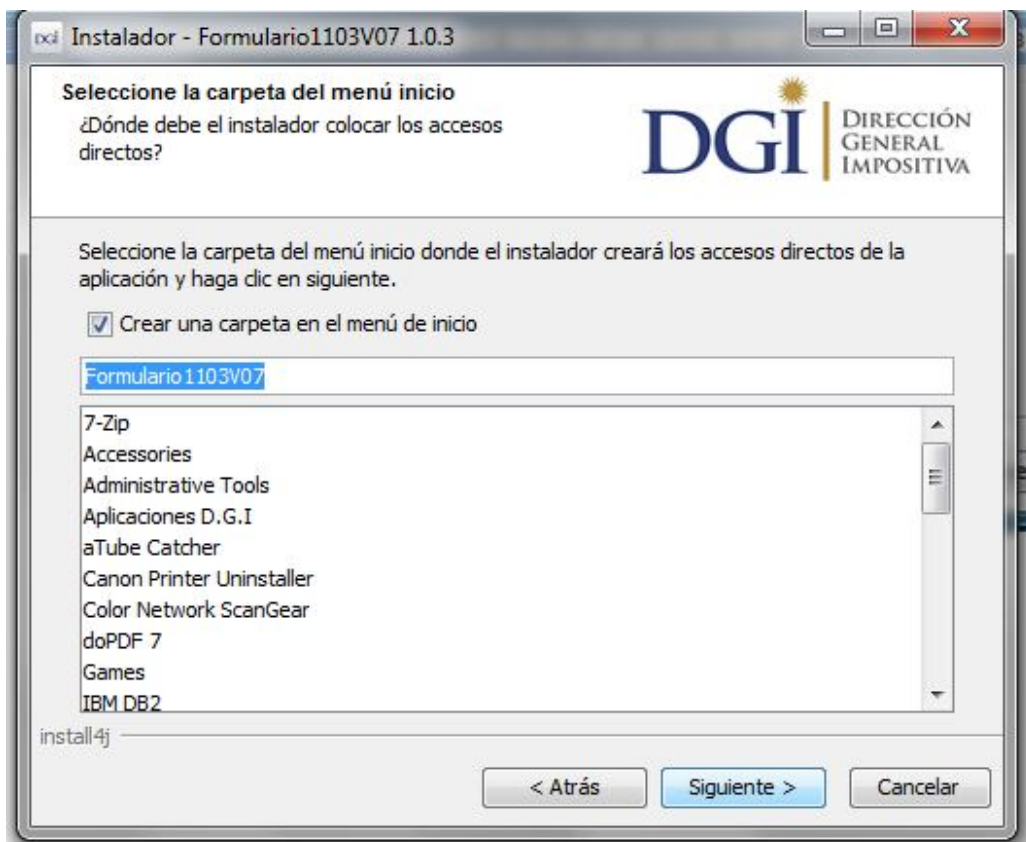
DGI Instalador - Formulario1103V07 1.0.3

Seleccione la carpeta del menú inicio
¿Dónde debe el instalador colocar los accesos directos?

DGI
DIRECCIÓN GENERAL IMPOSITIVA

Seleccione la carpeta del menú inicio donde el instalador creará los accesos directos de la aplicación y haga clic en siguiente.

Crear una carpeta en el menú de inicio

Formulario1103V07

7-Zip
Accessories
Administrative Tools
Aplicaciones D.G.I
aTube Catcher
Canon Printer Uninstaller
Color Network ScanGear
doPDF 7
Games
IBM DB2

install4j

< Atrás
Siguiente >
Cancelar